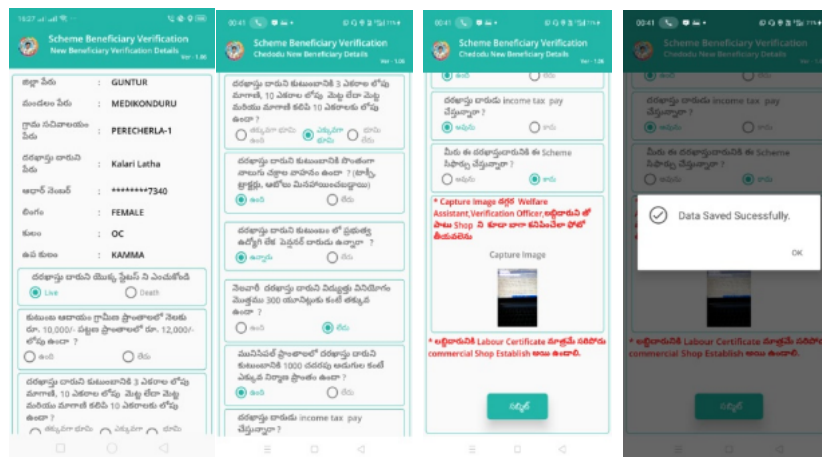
Scheme Beneficiary Verification
New Beneficiary Verification Details
Ver - 1.06

జిల్లా పేరు : GUNTUR
మండలం పేరు : MEDIKONDURU
గ్రామ సచివాలయం పేరు : PERECHERLA-1
దరఖాస్తు దారుని పేరు : Kalari Latha
ఆధార్ నెంబర్ : ********7340
లింగం : FEMALE
కులం : OC
ఉప కులం : KAMMA

దరఖాస్తు దారుని యొక్క స్టేటస్ ని ఎంచుకోండి
Live
Death

కుటుంబ ఆదాయం గ్రామీణ ప్రాంతాలలో నెలకు రూ. 10,000/- పట్టణ ప్రాంతాలలో రూ. 12,000/- లోపు ఉందా ?
ఉంది
లేదు

దరఖాస్తు దారుని కుటుంబానికి 3 ఎకరాల లోపు మాగాణి, 10 ఎకరాల లోపు మెట్ట లేదా మెట్ట మరియు మాగాణి కలిపి 10 ఎకరాలకు లోపు ఉందా ?

Scheme Beneficiary Verification
Chedodu New Beneficiary Details
Ver - 1.06

దరఖాస్తు దారుని కుటుంబానికి 3 ఎకరాల లోపు మాగాణి, 10 ఎకరాల లోపు మెట్ట లేదా మెట్ట మరియు మాగాణి కలిపి 10 ఎకరాలకు లోపు ఉందా ?
తక్కువగా ఉంది
ఎక్కువగా ఉంది
భూమి లేదు

దరఖాస్తు దారుని కుటుంబానికి సొంతంగా నాలుగు చక్రాల వాహనం ఉందా ? (టాక్సీ, ట్రాక్టర్లు, ఆటోలు మినహాయించబడ్డాయి)
ఉంది
లేదు

దరఖాస్తు దారుని కుటుంబం లో ప్రభుత్వ ఉద్యోగి లేక పెన్షనర్ దారుడు ఉన్నారా ?
ఉన్నారు
లేరు

నెలవారీ దరఖాస్తు దారుని విద్యుత్తు వినియోగం మొత్తము 300 యూనిట్లకు కంటే తక్కువ ఉందా ?
ఉంది
లేదు

మునిసిపల్ ప్రాంతాలలో దరఖాస్తు దారుని కుటుంబానికి 1000 చదరపు అడుగుల కంటే ఎక్కువ నిర్మిత ప్రాంతం ఉందా ?
ఉంది
లేదు

దరఖాస్తు దారుడు income tax pay చేస్తున్నారా ?

Scheme Beneficiary Verification
Chedodu New Beneficiary Details
Ver - 1.06

దరఖాస్తు దారుడు income tax pay చేస్తున్నారా ?
అవును
కాదు

మీరు ఈ దరఖాస్తుదారునికి ఈ Scheme సిఫార్సు చేస్తున్నారా ?
అవును
కాదు

* Capture Image దగ్గర Welfare Assistant,Verification Officer,లబ్ధిదారుని తో పాటు Shop ని కూడా కలిపి ఫోటో తీయవలెను
Capture Image

* లబ్ధిదారునికి Labour Certificate మరియు సరియైన commercial Shop Establish అయి ఉండాలి.
సబ్మిట్

Scheme Beneficiary Verification
Chedodu New Beneficiary Details

దరఖాస్తు దారుడు income tax pay చేస్తున్నారా ?
అవును
కాదు
మీరు ఈ దరఖాస్తుదారునికి ఈ Scheme సిఫార్సు చేస్తున్నారా ?
అవును
కాదు

Data Saved Sucessfully.
OK

* లబ్ధిదారునికి Labour Certificate మరియు సరియైన commercial Shop Establish అయి ఉండాలి.
సబ్మిట్